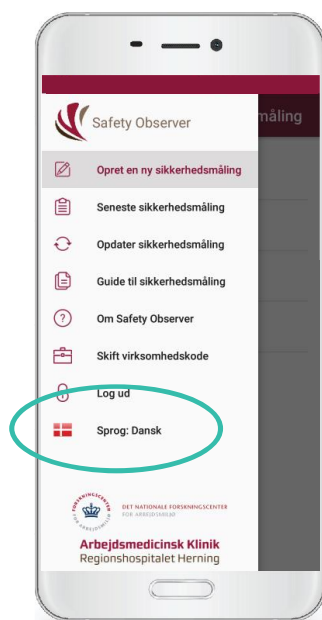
Safety Observer

måling

Opret en ny sikkerhedsmåling

Seneste sikkerhedsmåling

Opdater sikkerhedsmåling

Guide til sikkerhedsmåling

Om Safety Observer

Skift virksomhedskode

Log ud

Sprog: Dansk

FORSKNINGSCENTER FOR ARBEJDSMILJØ

DET NATIONALE FORSKNINGSCENTER FOR ARBEJDSMILJØ

Arbejdsmedicinsk Klinik
Regionshospitalet Herning